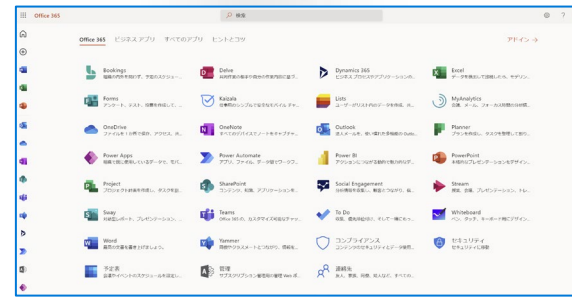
Office 365

検索

Office 365　ビジネスアプリ　すべてのアプリ　ヒントとコツ

アドイン →

Bookings
機能の予約を受けて、予定のスケジュー...

Delve
組織内の他の人のファイルを検索...

Dynamics 365
ビジネス プロセスやアプリケーションの...

Excel
データを発見して接続したり、モデリン...

Forms
アンケート、テスト、投票を作成して、...

Kaizala
仕事用のシンプルで安全なモバイル チャ...

Lists
ユーザーがリストの作成...

MyAnalytics
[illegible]

OneDrive
ファイルを 1 か所で保存、アクセス、共...

OneNote
すべてのアイデアとノートをキャプチャ...

Outlook
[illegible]

Planner
プランを作成し、タスクを整理して割り...

Power Apps
組織を効に整理しているデータで、モバ...

Power Automate
アプリ、ファイル、データ間でワークフ...

Power BI
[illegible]

PowerPoint
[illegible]

Project
プロジェクトの結果を管理し、タスクを追...

SharePoint
コンテンツ、知識、アプリケーションを...

Social Engagement
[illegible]

Stream
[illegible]

Sway
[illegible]

Teams
Office 365 の、カスタマイズ可能なチャッ...

To Do
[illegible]

Whiteboard
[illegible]

Word
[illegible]

Yammer
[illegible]

コンプライアンス
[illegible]

セキュリティ
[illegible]

予定表
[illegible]

管理
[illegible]

連絡先
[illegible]